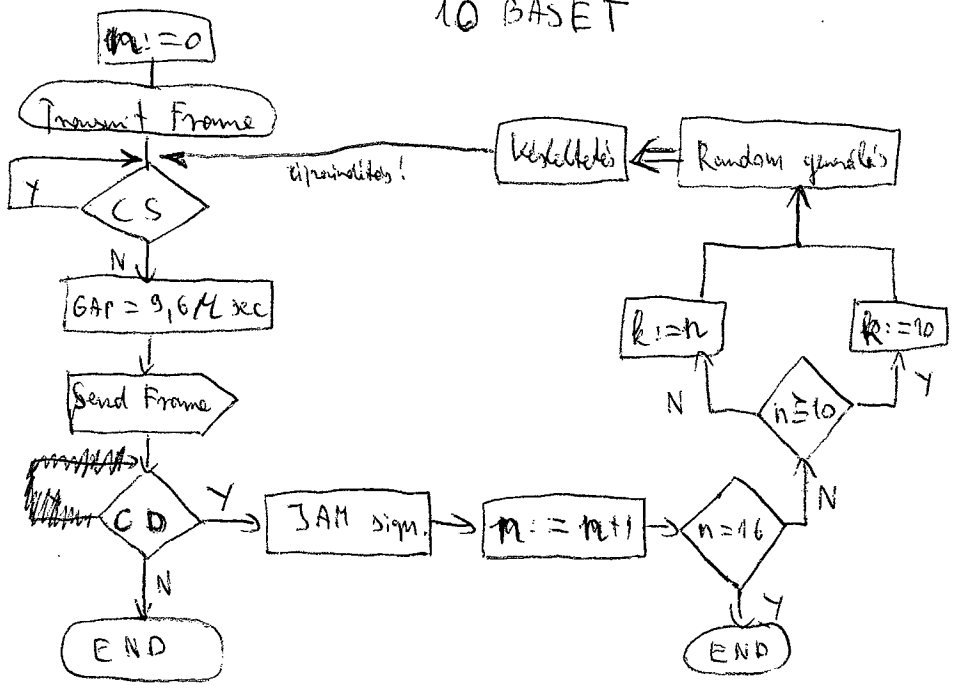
10 BASET

$n := 0$

Transmit Frame

Késleltetés

Random generálás

újraindítás!

Y

CS

N

$GAP = 9,6 \mu sec$

$k := n$

$k := 10$

Send Frame

N

$n \geq 10$

Y

N

CD

Y

JAM sign.

$n := n+1$

$n = 16$

N

Y

END

END